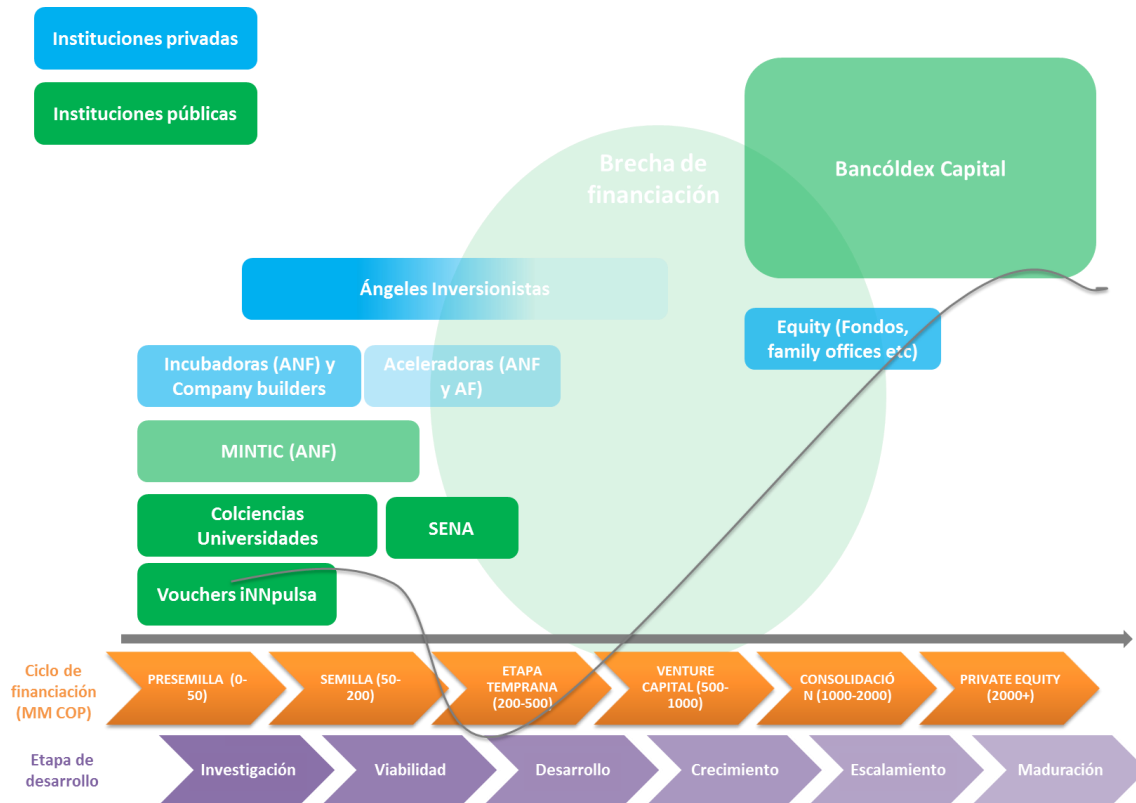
Instituciones privadas

Instituciones públicas

Brecha de financiación

Bancóldex Capital

Ángeles Inversionistas

Equity (Fondos, family offices etc)

Incubadoras (ANF) y Company builders

Aceleradoras (ANF y AF)

MINTIC (ANF)

Colciencias Universidades

SENA

Vouchers iNNpulsa

Ciclo de financiación (MM COP)

PRESEMILLA (0-50)

SEMILLA (50-200)

ETAPA TEMPRANA (200-500)

VENTURE CAPITAL (500-1000)

CONSOLIDACIÓN (1000-2000)

PRIVATE EQUITY (2000+)

Etapa de desarrollo

Investigación

Viabilidad

Desarrollo

Crecimiento

Escalamiento

Maduración